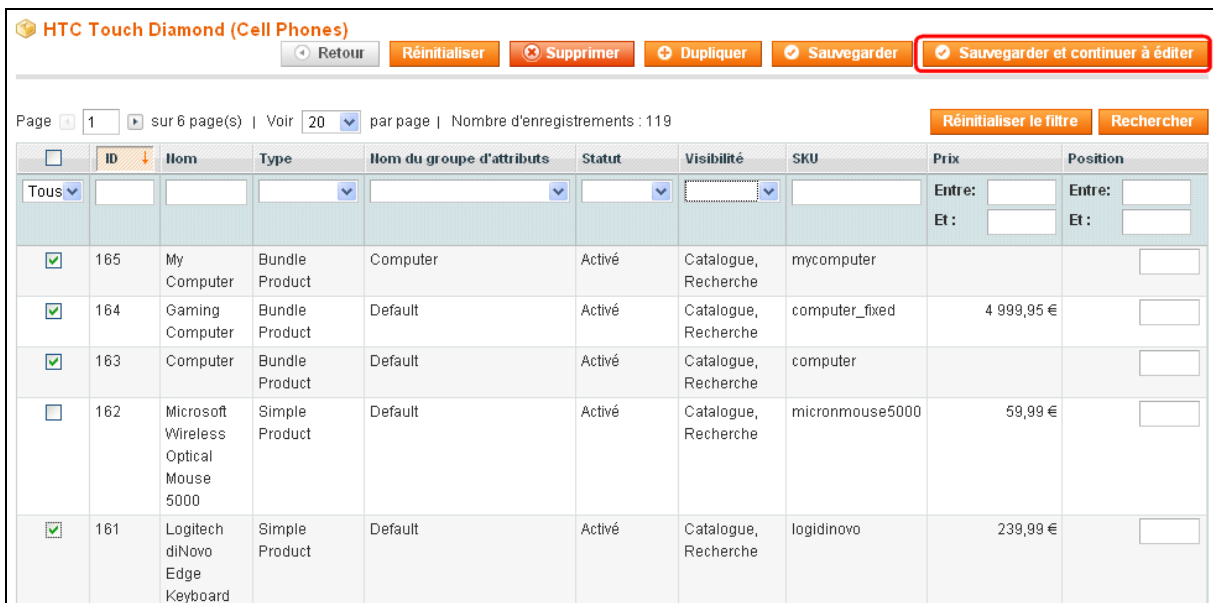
HTC Touch Diamond (Cell Phones)

Retour | Réinitialiser | Supprimer | Dupliquer | Sauvegarder | Sauvegarder et continuer à éditer

Page 1 sur 6 page(s) | Voir 20 par page | Nombre d'enregistrements : 119

Réinitialiser le filtre | Rechercher

| | ID | Nom | Type | Nom du groupe d'attributs | Statut | Visibilité | SKU | Prix | Position |
|---|---|---|---|---|---|---|---|---|---|
| Tous | | | | | | | | Entre: Et : | Entre: Et : |
| ☑ | 165 | My Computer | Bundle Product | Computer | Activé | Catalogue, Recherche | mycomputer | | |
| ☑ | 164 | Gaming Computer | Bundle Product | Default | Activé | Catalogue, Recherche | computer_fixed | 4 999,95 € | |
| ☑ | 163 | Computer | Bundle Product | Default | Activé | Catalogue, Recherche | computer | | |
| ☐ | 162 | Microsoft Wireless Optical Mouse 5000 | Simple Product | Default | Activé | Catalogue, Recherche | micronmouse5000 | 59,99 € | |
| ☑ | 161 | Logitech diNovo Edge Keyboard | Simple Product | Default | Activé | Catalogue, Recherche | logidinovo | 239,99 € | |